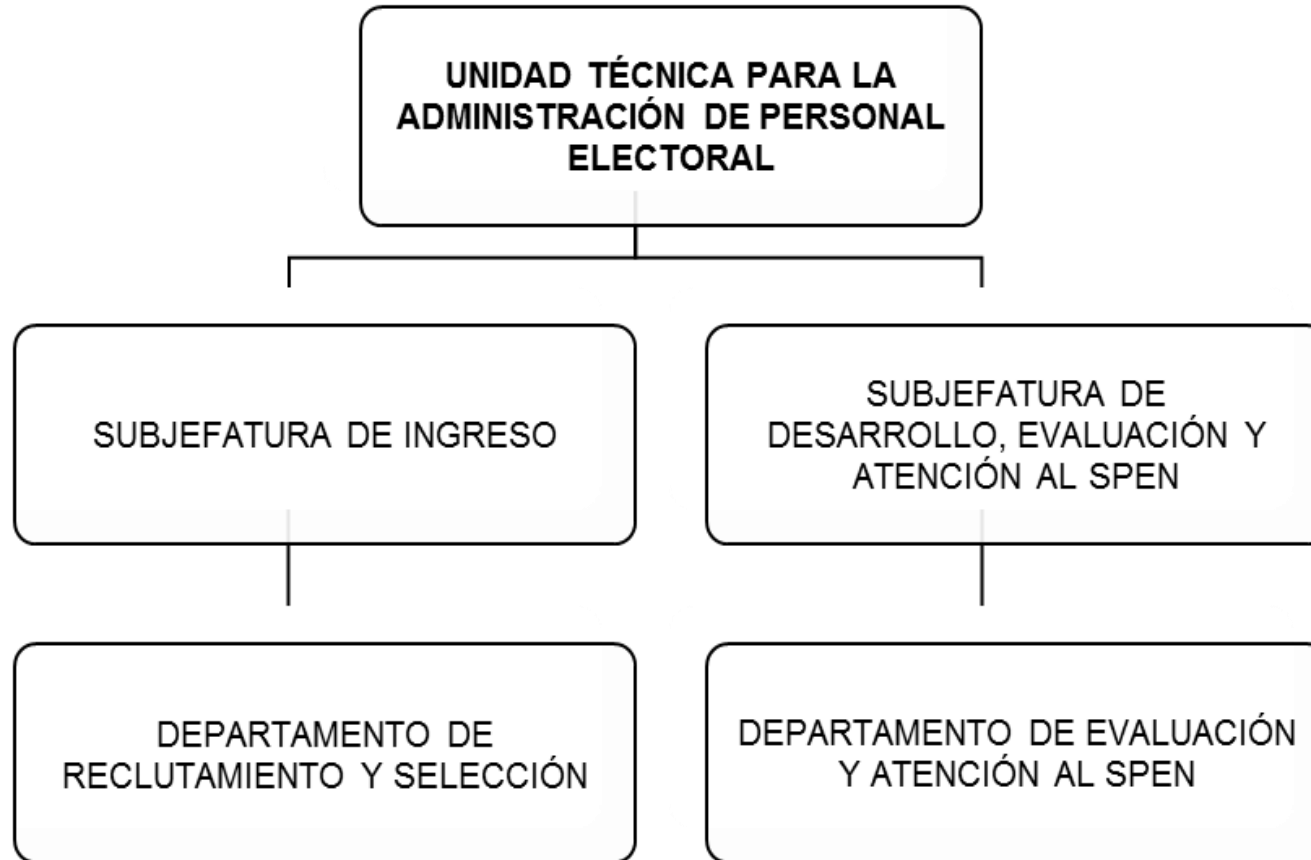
UNIDAD TÉCNICA PARA LA ADMINISTRACIÓN DE PERSONAL ELECTORAL

SUBJEFATURA DE INGRESO

SUBJEFATURA DE DESARROLLO, EVALUACIÓN Y ATENCIÓN AL SPEN

DEPARTAMENTO DE RECLUTAMIENTO Y SELECCIÓN

DEPARTAMENTO DE EVALUACIÓN Y ATENCIÓN AL SPEN